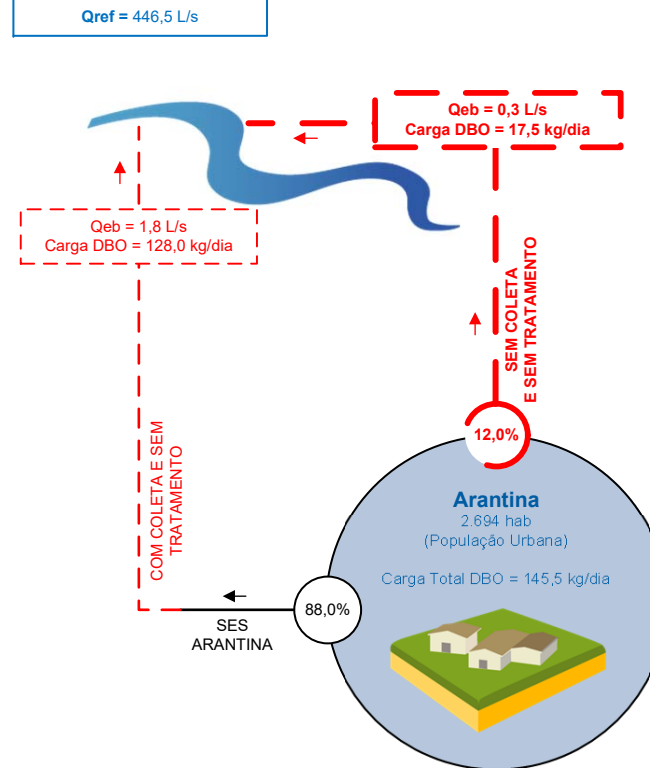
Qref = 446,5 L/s

Qeb = 0,3 L/s
Carga DBO = 17,5 kg/dia

Qeb = 1,8 L/s
Carga DBO = 128,0 kg/dia

SEM COLETA E SEM TRATAMENTO

12,0%

Arantina
2.694 hab
(População Urbana)

Carga Total DBO = 145,5 kg/dia

COM COLETA E SEM TRATAMENTO

88,0%

SES ARANTINA